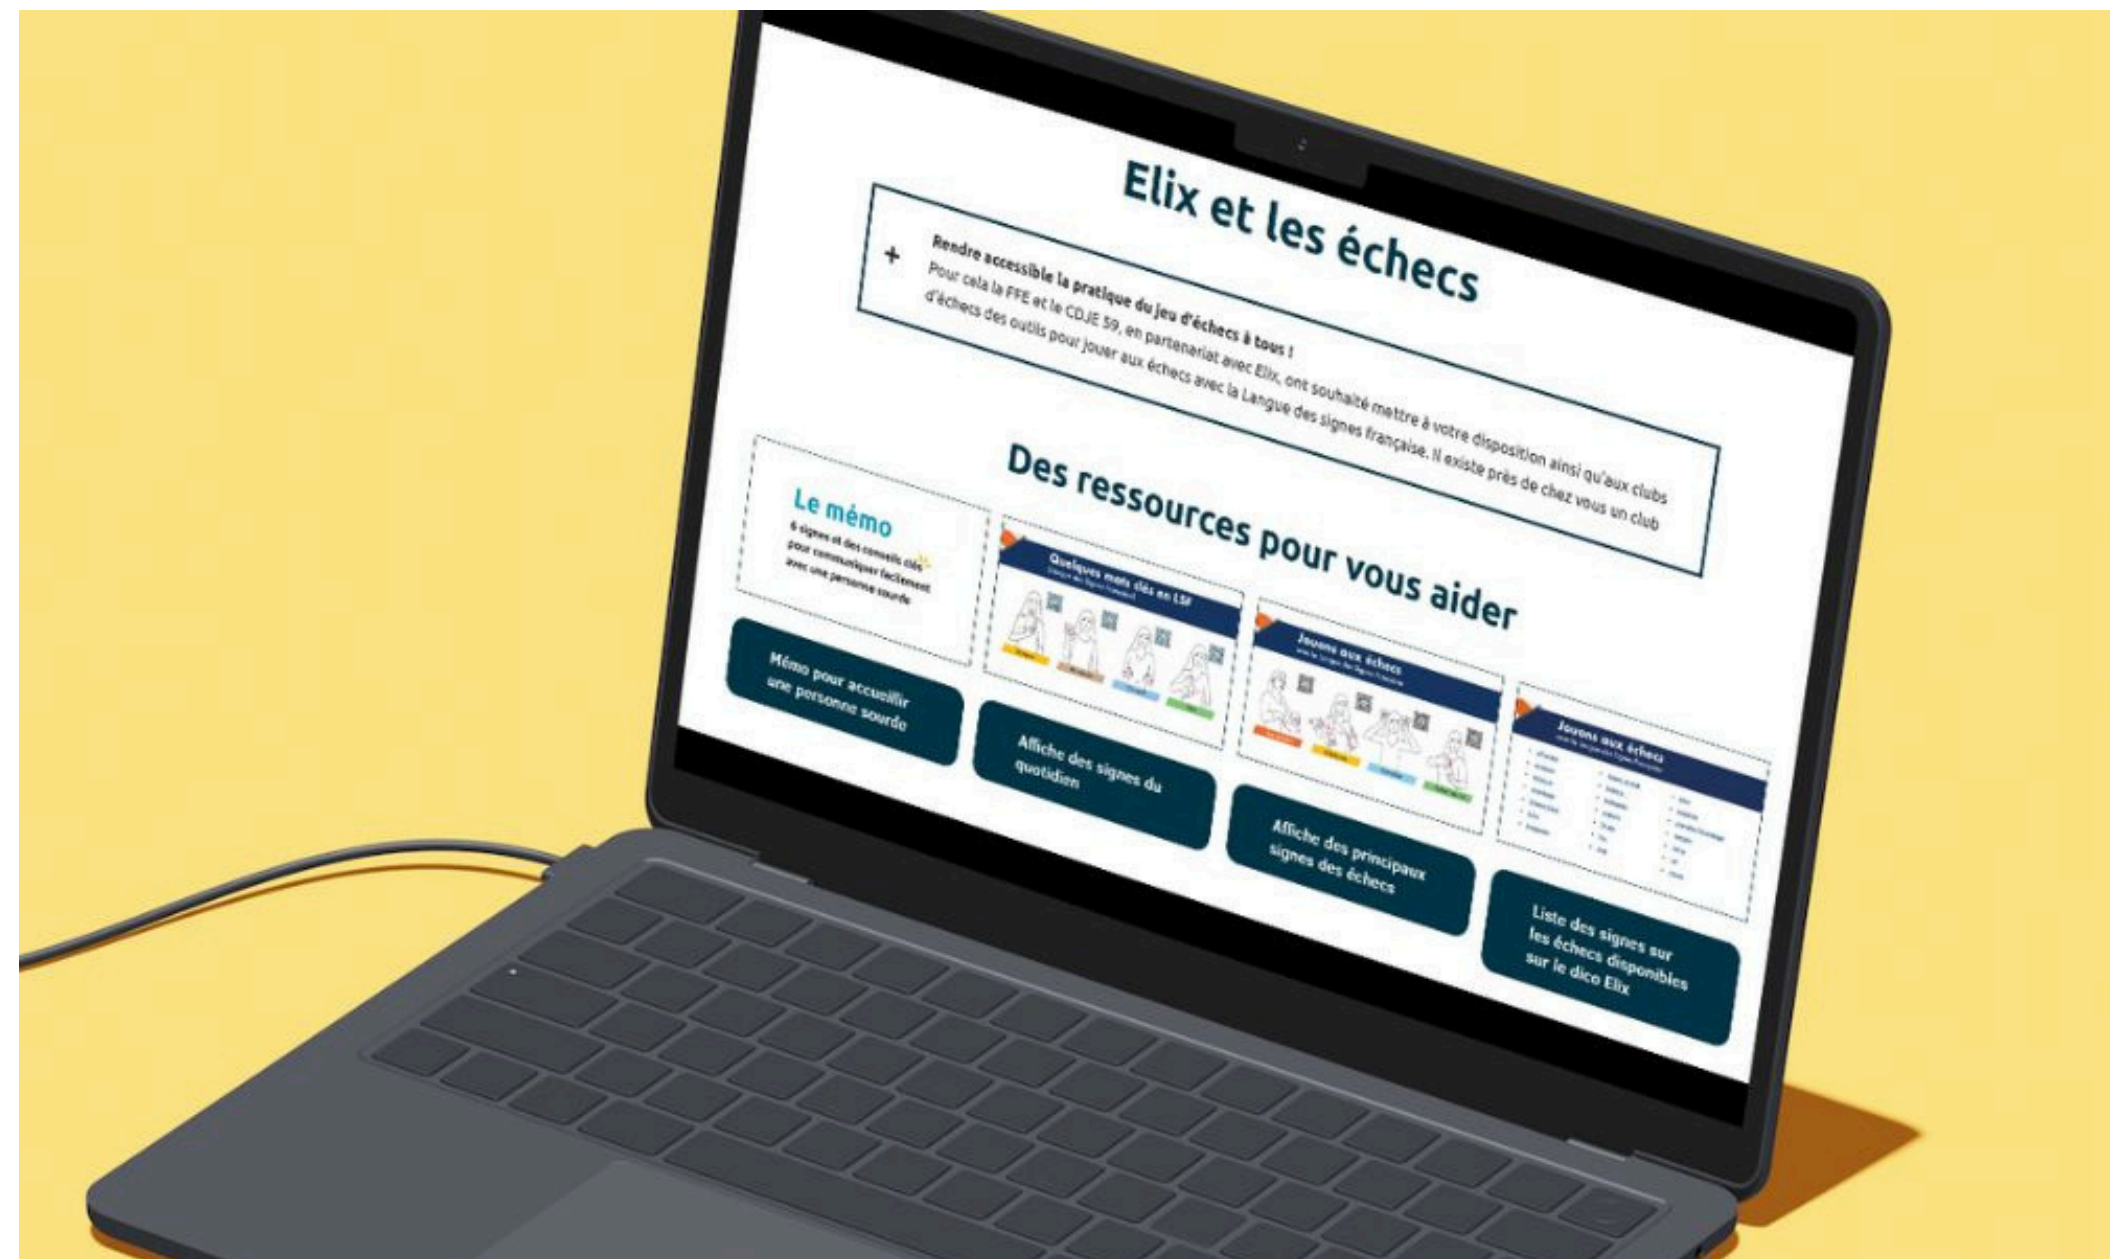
Elix et les échecs

+ Rendre accessible la pratique du jeu d'échecs à tous !
Pour cela la FFE et le CDJE 59, en partenariat avec Elix, ont souhaité mettre à votre disposition ainsi qu'aux clubs d'échecs des outils pour jouer aux échecs avec la Langue des signes française. Il existe près de chez vous un club

Des ressources pour vous aider

Le mémo
6 signes et des conseils clés pour communiquer facilement avec une personne sourde

Quelques mots clés en LSF

Jouons aux échecs

Jouons aux échecs

Mémo pour accueillir une personne sourde

Affiche des signes du quotidien

Affiche des principaux signes des échecs

Liste des signes sur les échecs disponibles sur le dico Elix